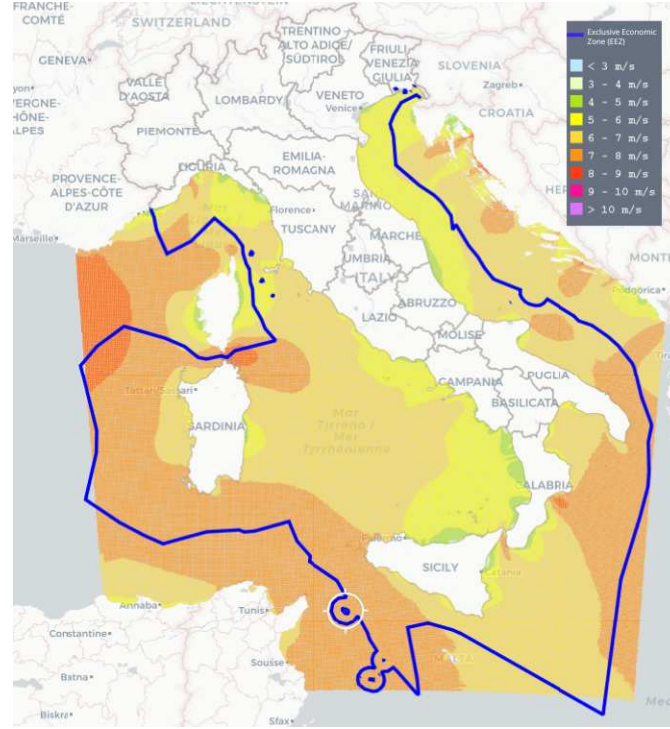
FRANCHE-COMTÉ
SWITZERLAND
TRENTINO ALTO ADIGE/SÜDTIROL
FRIULI VENEZIA GIULIA
SLOVENIA
Exclusive Economic Zone (EEZ)
< 3 m/s
3 - 4 m/s
4 - 5 m/s
5 - 6 m/s
6 - 7 m/s
7 - 8 m/s
8 - 9 m/s
9 - 10 m/s
> 10 m/s
GENEVA
VALLE D'AOSTA
LOMBARDY
VENETO
Venice
Zagreb
CROATIA
yon
VERGNE-HÔNE-ALPES
PIEMONTE
EMILIA-ROMAGNA
LIGURIA
PROVENCE-ALPES-CÔTE D'AZUR
Florence
SAN MARINO
TUSCANY
MARCHE
Marseille
UMBRIA
ITALY
ABRUZZO
LAZIO
MOLISE
Podgorica
CAMPANIA
PUGLIA
Tattari/Sassari
BASILICATA
SARDINIA
Mar Tirreno / Mar Tyrrhénienne
CALABRIA
Palermo
SICILY
Catania
Annaba
Tunis
Constantine
Sousse
MALTA
Batna
Biskra
Sfax